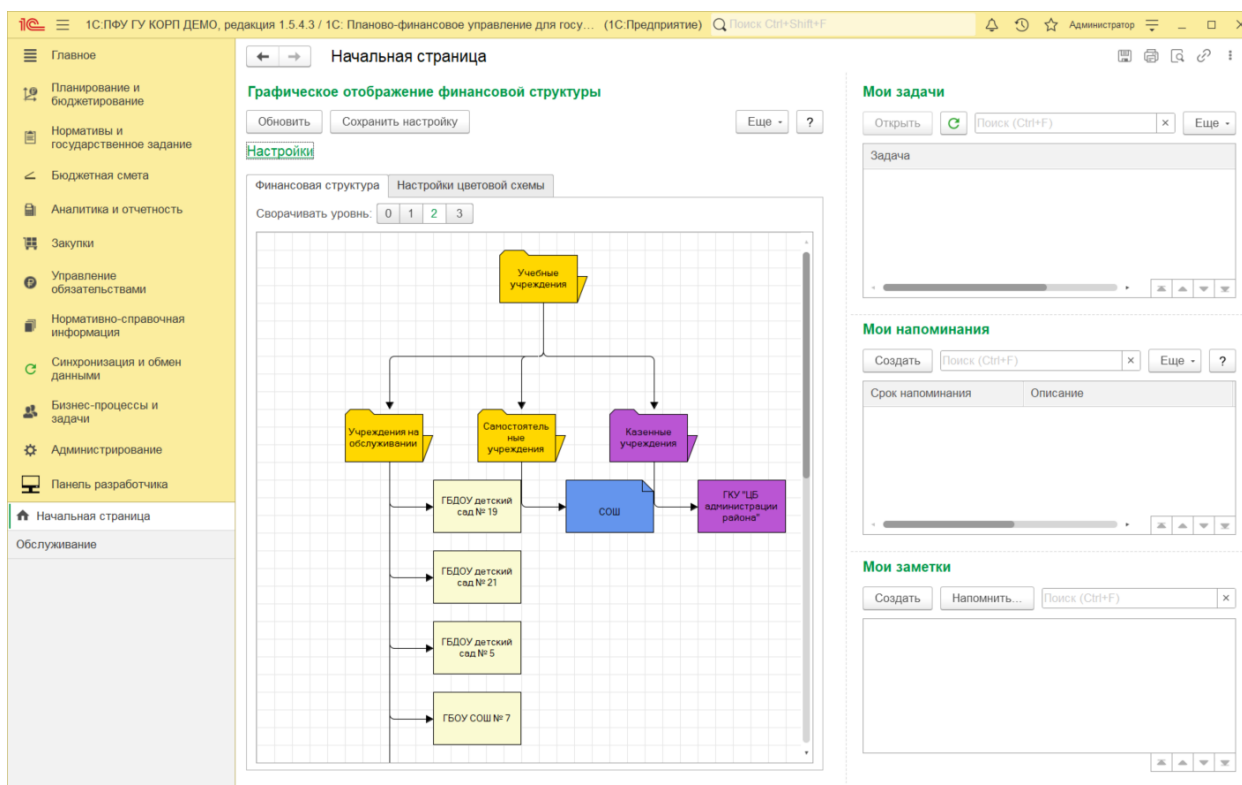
1С:ПФУ ГУ КОРП ДЕМО, редакция 1.5.4.3 / 1С: Планово-финансовое управление для госу... (1С:Предприятие) Поиск Ctrl+Shift+F Администратор

Главное
Планирование и бюджетирование
Нормативы и государственное задание
Бюджетная смета
Аналитика и отчетность
Закупки
Управление обязательствами
Нормативно-справочная информация
Синхронизация и обмен данными
Бизнес-процессы и задачи
Администрирование
Панель разработчика
Начальная страница
Обслуживание

Начальная страница

Графическое отображение финансовой структуры
Обновить
Сохранить настройку
Еще
?
Настройки
Финансовая структура
Настройки цветовой схемы
Сворачивать уровень: 0 1 2 3

Учебные учреждения
Учреждения на обслуживании
Самостоятельные учреждения
Казенные учреждения
ГБДОУ детский сад № 19
СОШ
ГКУ "ЦБ администрации района"
ГБДОУ детский сад № 21
ГБДОУ детский сад № 5
ГБОУ СОШ № 7

Мои задачи
Открыть
Поиск (Ctrl+F)
Еще
Задача

Мои напоминания
Создать
Поиск (Ctrl+F)
Еще
?
| Срок напоминания | Описание |
|---|---|

Мои заметки
Создать
Напомнить...
Поиск (Ctrl+F)